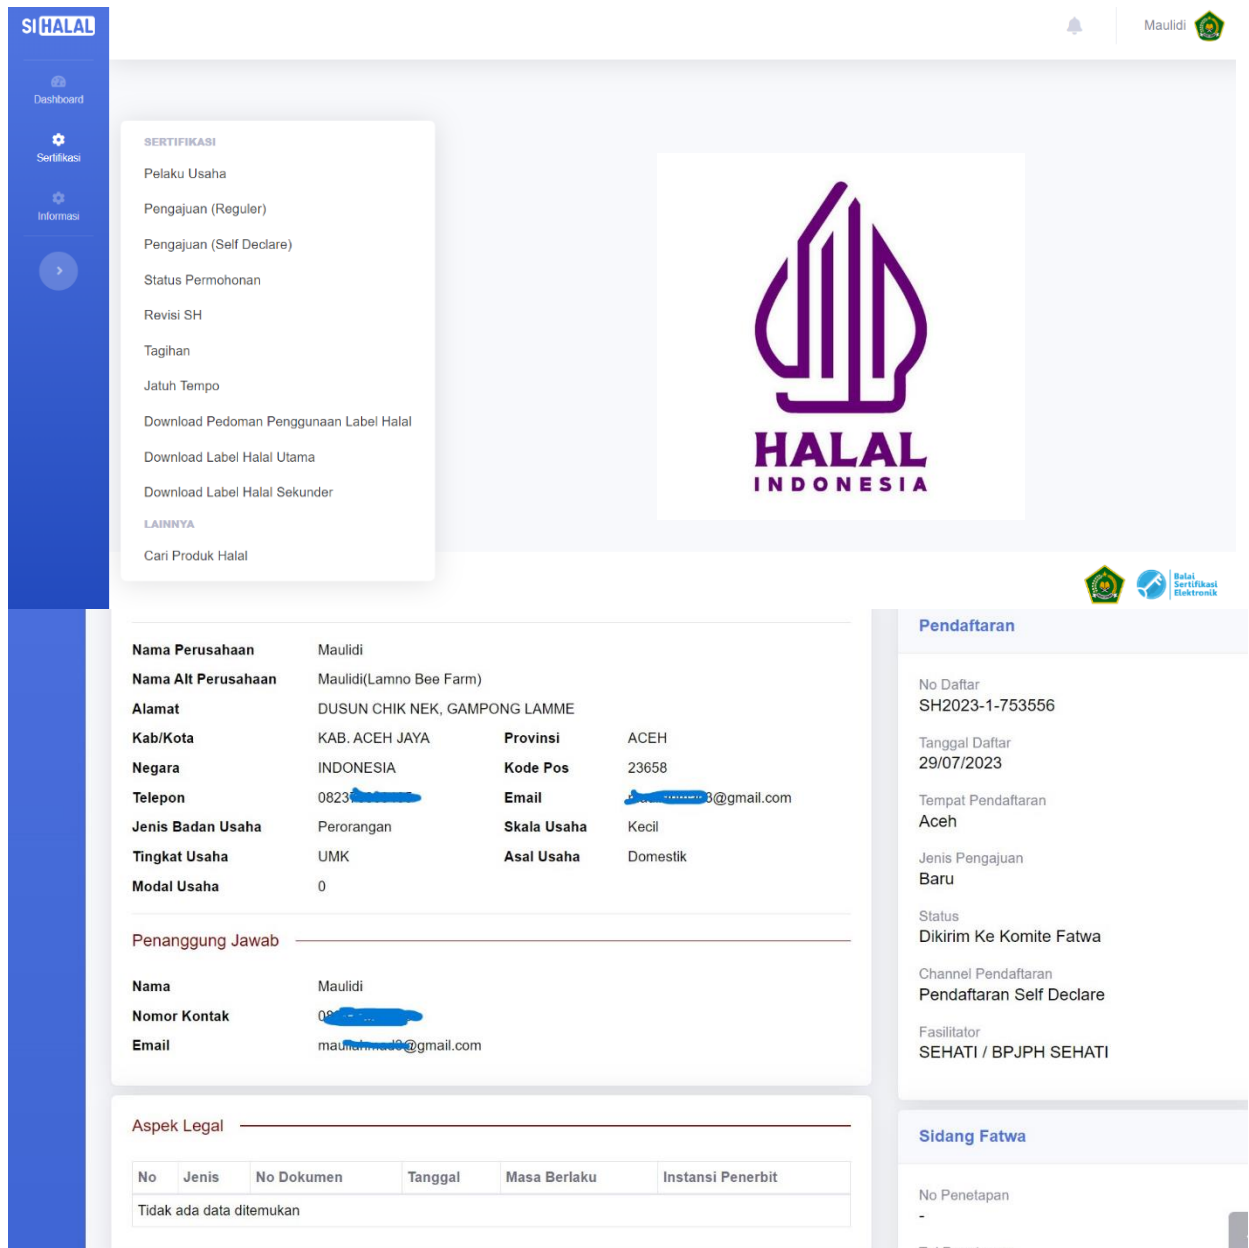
SIHALAL

Dashboard

Sertifikasi

Informasi

Maulidi

SERTIFIKASI

Pelaku Usaha

Pengajuan (Reguler)

Pengajuan (Self Declare)

Status Permohonan

Revisi SH

Tagihan

Jatuh Tempo

Download Pedoman Penggunaan Label Halal

Download Label Halal Utama

Download Label Halal Sekunder

LAINNYA

Cari Produk Halal

HALAL
INDONESIA

Balai Sertifikasi Elektronik

| | | | |
|---|---|---|---|
| Nama Perusahaan | Maulidi | | |
| Nama Alt Perusahaan | Maulidi(Lamno Bee Farm) | | |
| Alamat | DUSUN CHIK NEK, GAMPONG LAMME | | |
| Kab/Kota | KAB. ACEH JAYA | Provinsi | ACEH |
| Negara | INDONESIA | Kode Pos | 23658 |
| Telepon | 0823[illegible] | Email | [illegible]3@gmail.com |
| Jenis Badan Usaha | Perorangan | Skala Usaha | Kecil |
| Tingkat Usaha | UMK | Asal Usaha | Domestik |
| Modal Usaha | 0 | | |

Penanggung Jawab

Nama Maulidi

Nomor Kontak 08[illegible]

Email mau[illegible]@gmail.com

Aspek Legal

| No | Jenis | No Dokumen | Tanggal | Masa Berlaku | Instansi Penerbit |
|---|---|---|---|---|---|
| Tidak ada data ditemukan | | | | | |

Pendaftaran

No Daftar
SH2023-1-753556

Tanggal Daftar
29/07/2023

Tempat Pendaftaran
Aceh

Jenis Pengajuan
Baru

Status
Dikirim Ke Komite Fatwa

Channel Pendaftaran
Pendaftaran Self Declare

Fasilitator
SEHATI / BPJPH SEHATI

Sidang Fatwa

No Penetapan
-